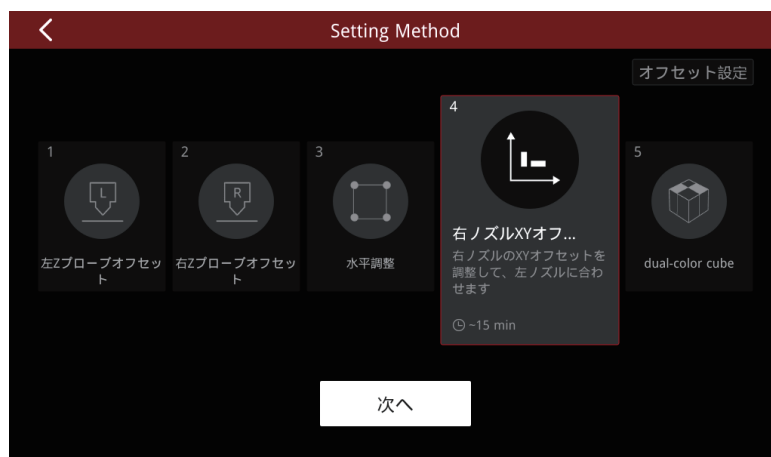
<

Setting Method

オフセット設定

1

L

左Zプローブオフセット

2

R

右Zプローブオフセット

3

水平調整

4

右ノズルXYオフ...

右ノズルのXYオフセットを調整して、左ノズルに合わせます

~15 min

5

dual-color cube

次へ